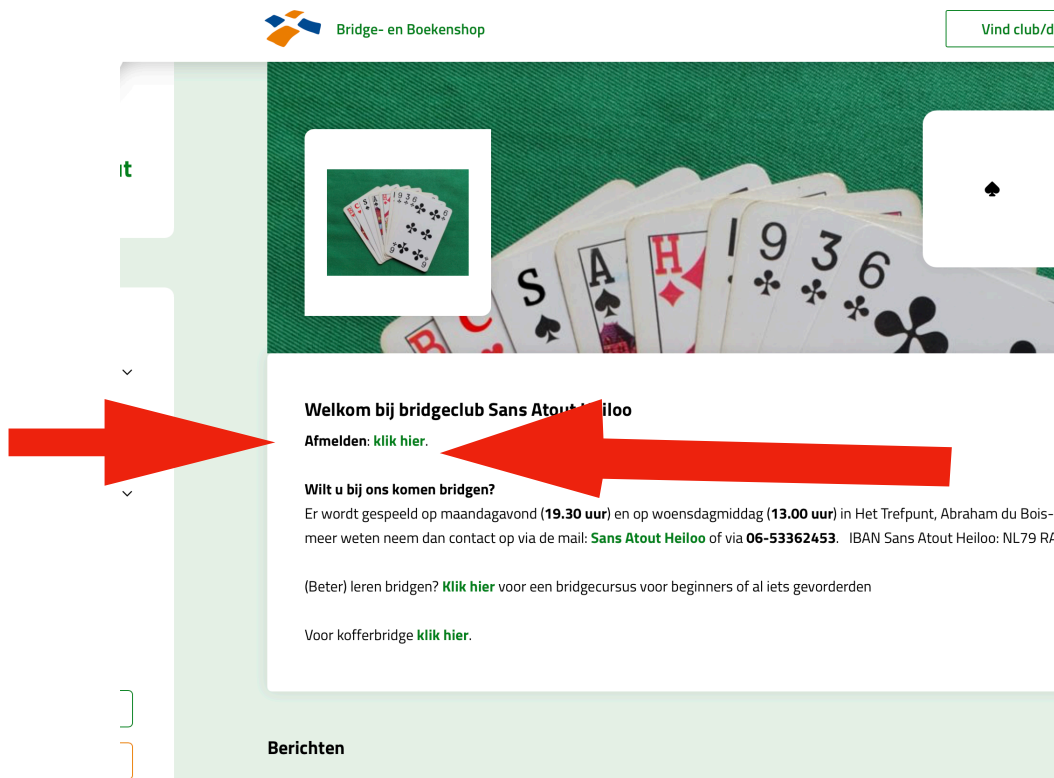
Bridge- en Boekenshop

Vind club/d

ıt

Welkom bij bridgeclub Sans Atout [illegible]iloo

Afmelden: klik hier.

Wilt u bij ons komen bridgen?
Er wordt gespeeld op maandagavond (19.30 uur) en op woensdagmiddag (13.00 uur) in Het Trefpunt, Abraham du Bois- meer weten neem dan contact op via de mail: Sans Atout Heiloo of via 06-53362453. IBAN Sans Atout Heiloo: NL79 RA

(Beter) leren bridgen? Klik hier voor een bridgecursus voor beginners of al iets gevorderden

Voor kofferbridge klik hier.

Berichten